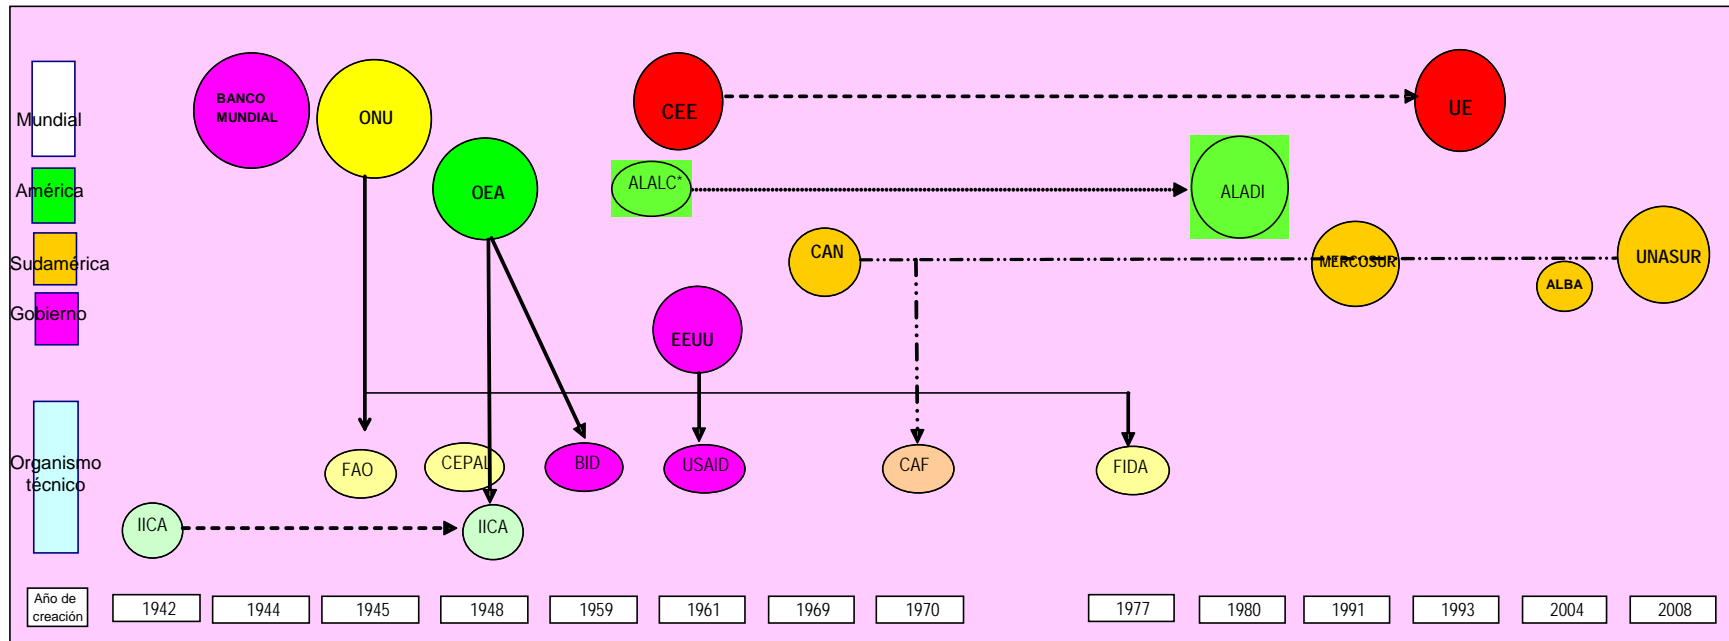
Mundial

América

Sudamérica

Gobierno

Organismo técnico

BANCO MUNDIAL

ONU

OEA

CEE

UE

ALALC*

ALADI

CAN

MERCOSUR

ALBA

UNASUR

EEUU

FAO

CEPAL

BID

USAID

CAF

FIDA

IICA

IICA

| Año de creación | 1942 | 1944 | 1945 | 1948 | 1959 | 1961 | 1969 | 1970 | 1977 | 1980 | 1991 | 1993 | 2004 | 2008 |
|---|---|---|---|---|---|---|---|---|---|---|---|---|---|---|